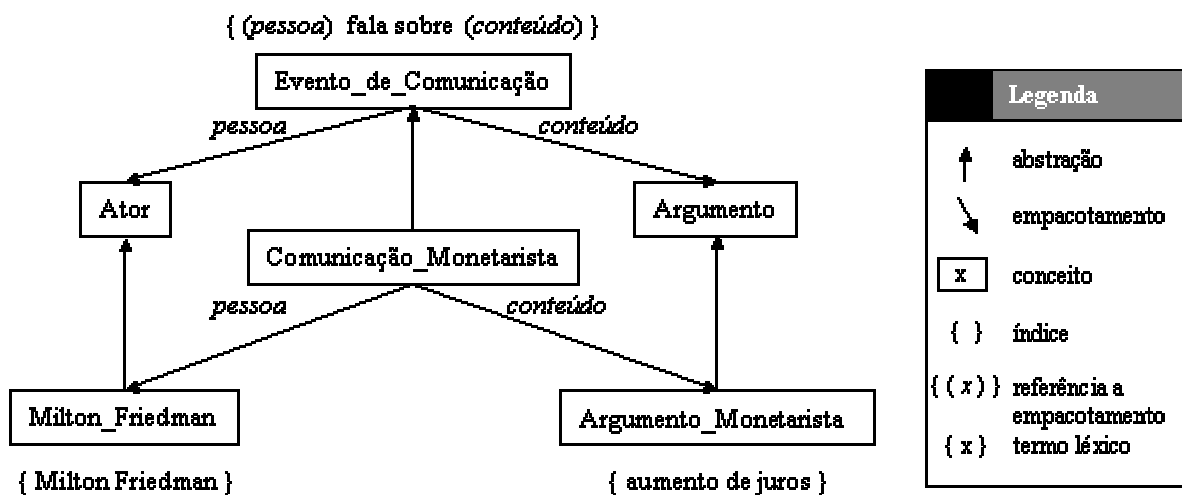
{ (*pessoa*) fala sobre (*conteúdo*) }

Evento_de_Comunicação

*pessoa*

*conteúdo*

Ator

Argumento

Comunicação_Monetarista

*pessoa*

*conteúdo*

Milton_Friedman

Argumento_Monetarista

{ Milton Friedman }

{ aumento de juros }

Legenda

abstração

empacotamento

x

conceito

{ } índice

{ ( *x* ) } referência a empacotamento

{ x } termo léxico